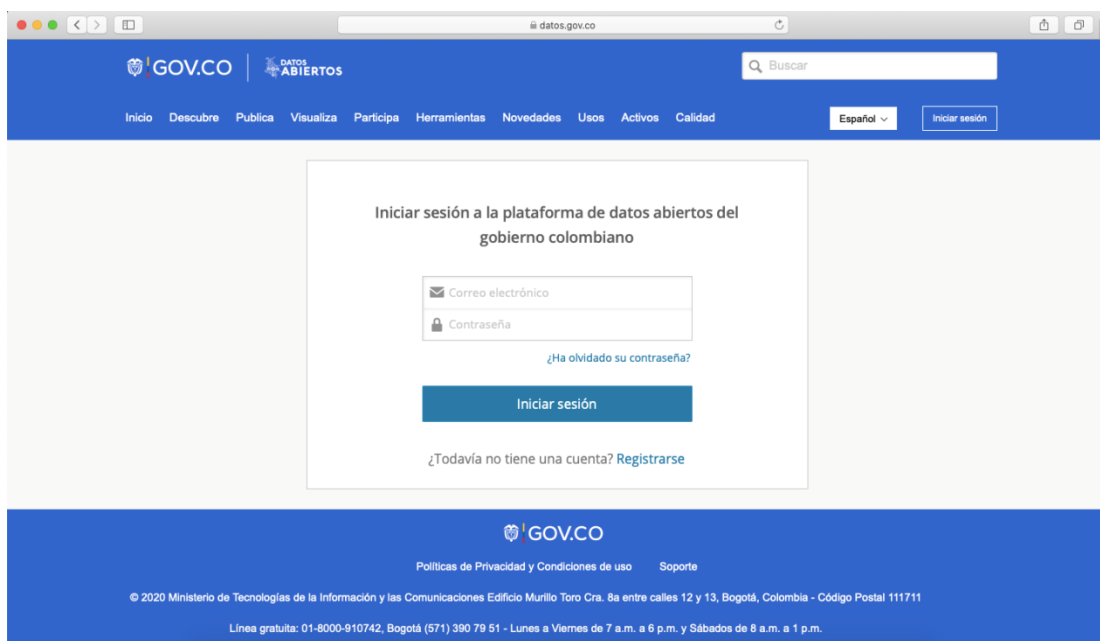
datos.gov.co

GOV.CO | DATOS ABIERTOS

Buscar

Inicio Descubre Publica Visualiza Participa Herramientas Novedades Usos Activos Calidad

Español

Iniciar sesión

Iniciar sesión a la plataforma de datos abiertos del gobierno colombiano

Correo electrónico

Contraseña

¿Ha olvidado su contraseña?

Iniciar sesión

¿Todavía no tiene una cuenta? Registrarse

GOV.CO

Políticas de Privacidad y Condiciones de uso Soporte

© 2020 Ministerio de Tecnologías de la Información y las Comunicaciones Edificio Murillo Toro Cra. 8a entre calles 12 y 13, Bogotá, Colombia - Código Postal 111711

Línea gratuita: 01-8000-910742, Bogotá (571) 390 79 51 - Lunes a Viernes de 7 a.m. a 6 p.m. y Sábados de 8 a.m. a 1 p.m.